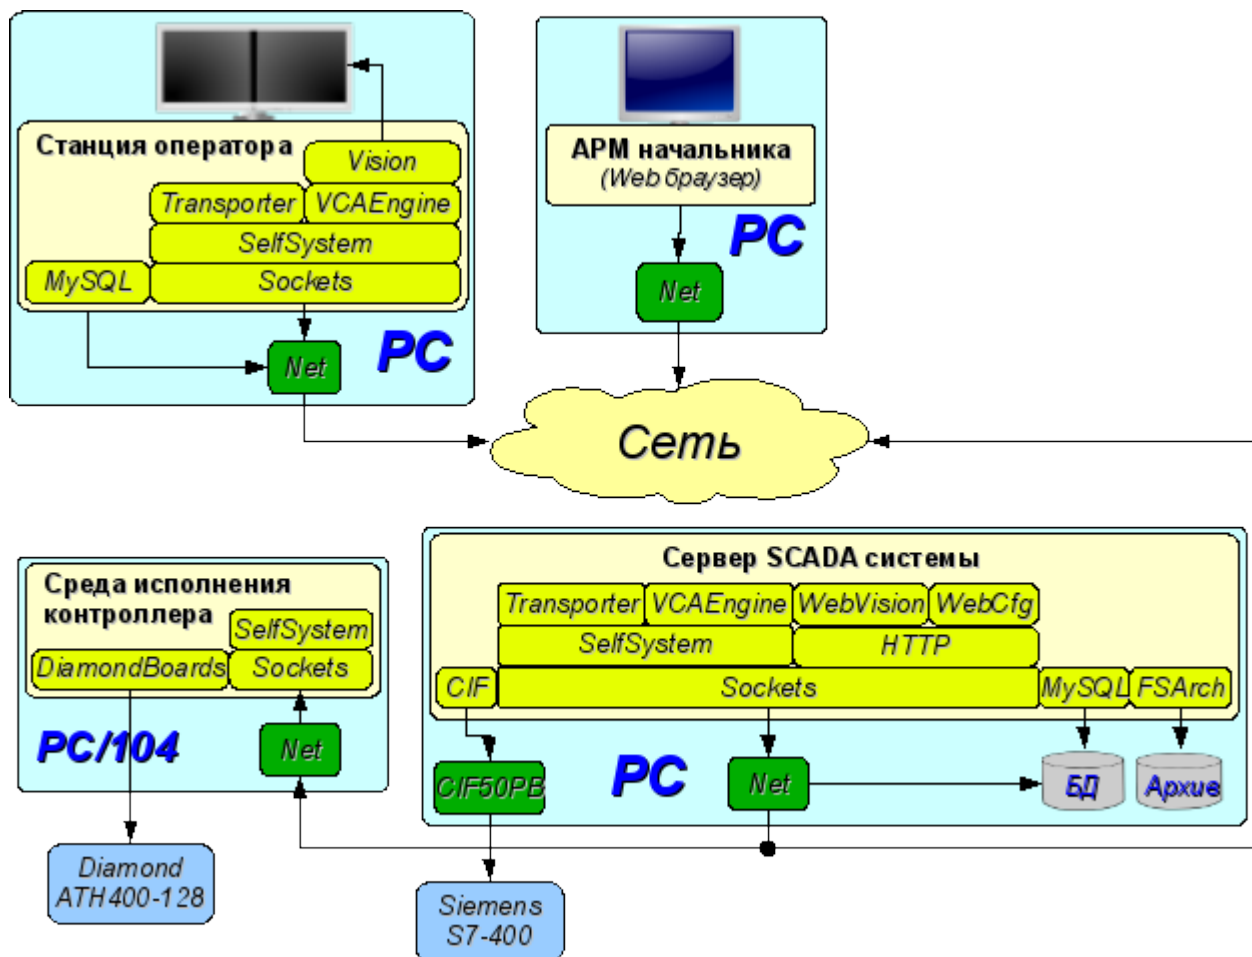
Станция оператора
Vision
Transporter
VCAEngine
SelfSystem
MySQL
Sockets
Net
PC

АРМ начальника
(Web браузер)
PC
Net

Сеть

Среда исполнения контроллера
SelfSystem
DiamondBoards
Sockets
PC/104
Net
Diamond ATH400-128

Сервер SCADA системы
Transporter
VCAEngine
WebVision
WebCfg
SelfSystem
HTTP
CIF
Sockets
MySQL
FSArch
CIF50PB
PC
Net
БД
Архив
Siemens S7-400